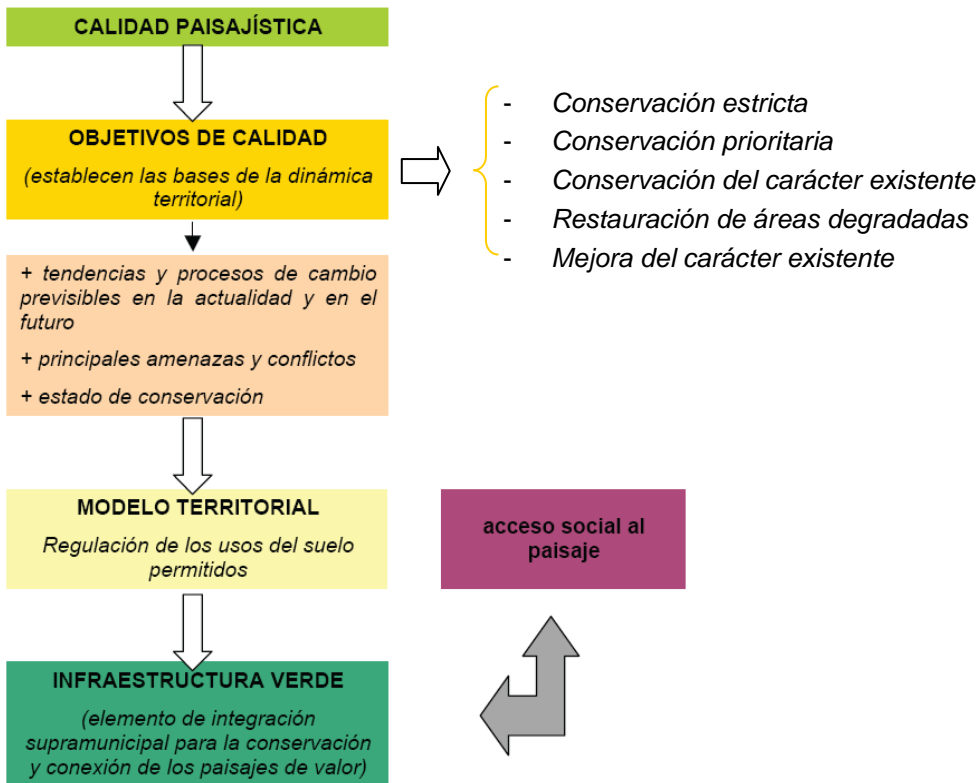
CALIDAD PAISAJÍSTICA

OBJETIVOS DE CALIDAD

(establecen las bases de la dinámica territorial)

- Conservación estricta
- Conservación prioritaria
- Conservación del carácter existente
- Restauración de áreas degradadas
- Mejora del carácter existente

+ tendencias y procesos de cambio previsibles en la actualidad y en el futuro

+ principales amenazas y conflictos

+ estado de conservación

MODELO TERRITORIAL

Regulación de los usos del suelo permitidos

acceso social al paisaje

INFRAESTRUCTURA VERDE

(elemento de integración supramunicipal para la conservación y conexión de los paisajes de valor)